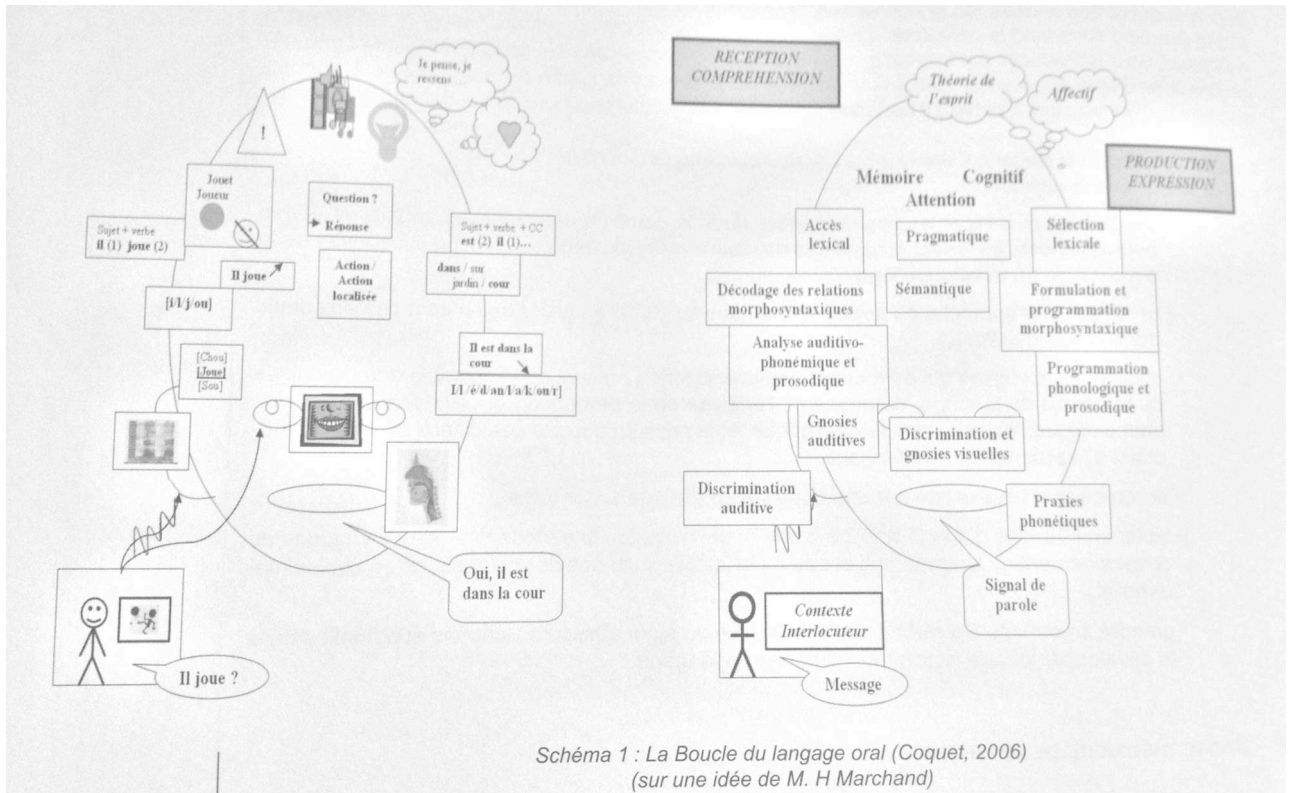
!

Je pense, je ressens ...

Jouet
Joueur

Sujet + verbe
il (1) joue (2)

Question ?
Réponse

Il joue

Action / Action localisée

[i/l/j/ou]

Sujet + verbe + CC
est (2) il (1)...

dans / sur
jardin / cour

[Chou]
[Joue]
[Sou]

Il est dans la cour

[I/l/é/d/an/l/a/k/ou/r]

Oui, il est dans la cour

Il joue ?

RECEPTION
COMPREHENSION

Théorie de l'esprit

Affectif

PRODUCTION
EXPRESSION

Mémoire Cognitif
Attention

Accès lexical

Pragmatique

Sélection lexicale

Décodage des relations morphosyntaxiques

Sémantique

Formulation et programmation morphosyntaxique

Analyse auditivo-phonémique et prosodique

Programmation phonologique et prosodique

Gnosies auditives

Discrimination et gnosies visuelles

Discrimination auditive

Praxies phonétiques

Signal de parole

Contexte
Interlocuteur

Message

Schéma 1 : La Boucle du langage oral (Coquet, 2006)
(sur une idée de M. H Marchand)